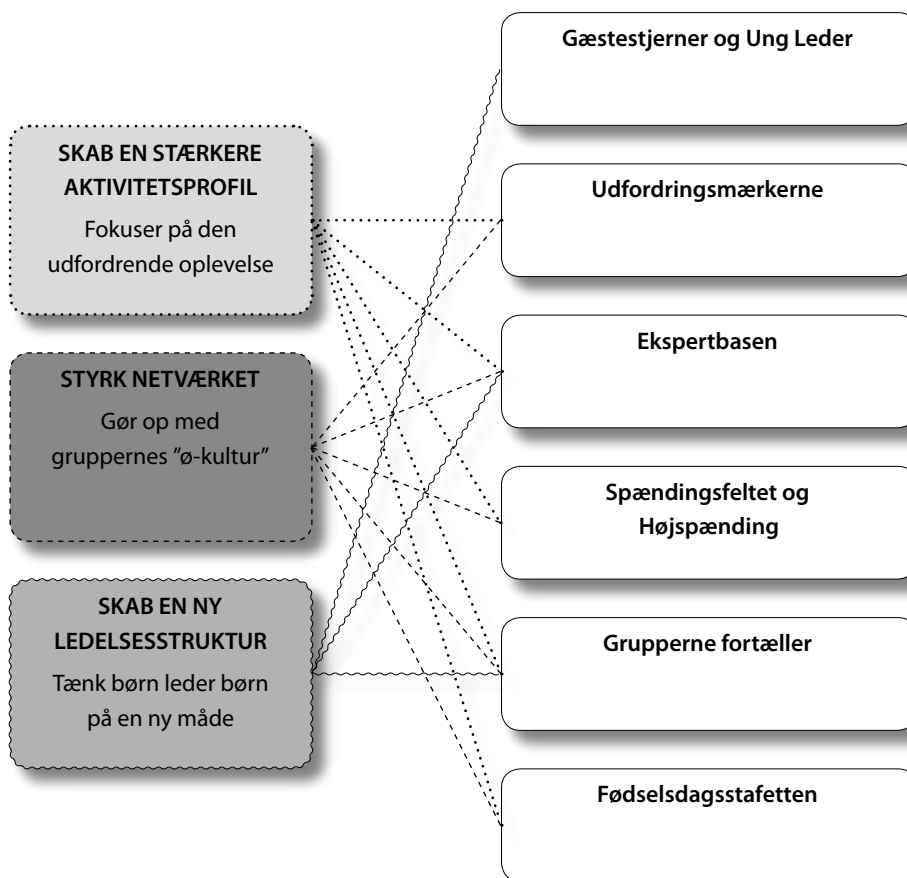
SKAB EN STÆRKERE AKTIVITETSPROFIL
Fokuser på den udfordrende oplevelse

STYRK NETVÆRKET
Gør op med gruppernes ”ø-kultur”

SKAB EN NY LEDELSESSTRUKTUR
Tænk børn leder børn på en ny måde

Gæstestjerner og Ung Leder

Udfordringsmærkerne

Ekspertbasen

Spændingsfeltet og Højspænding

Grupperne fortæller

Fødselsdagsstafetten